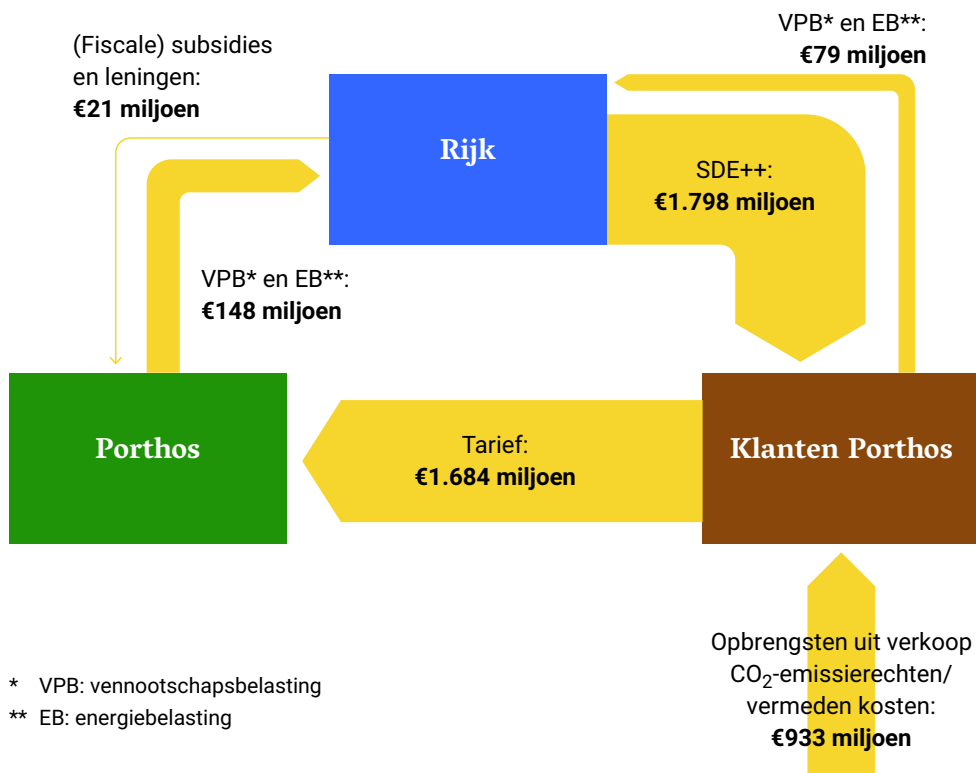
(Fiscale) subsidies en leningen:
**€21 miljoen**

VPB* en EB**:
**€79 miljoen**

Rijk

SDE++:
**€1.798 miljoen**

VPB* en EB**:
**€148 miljoen**

Porthos

Tarief:
**€1.684 miljoen**

Klanten Porthos

Opbrengsten uit verkoop $CO_2$-emissierechten/ vermeden kosten:
**€933 miljoen**

* VPB: vennootschapsbelasting
** EB: energiebelasting